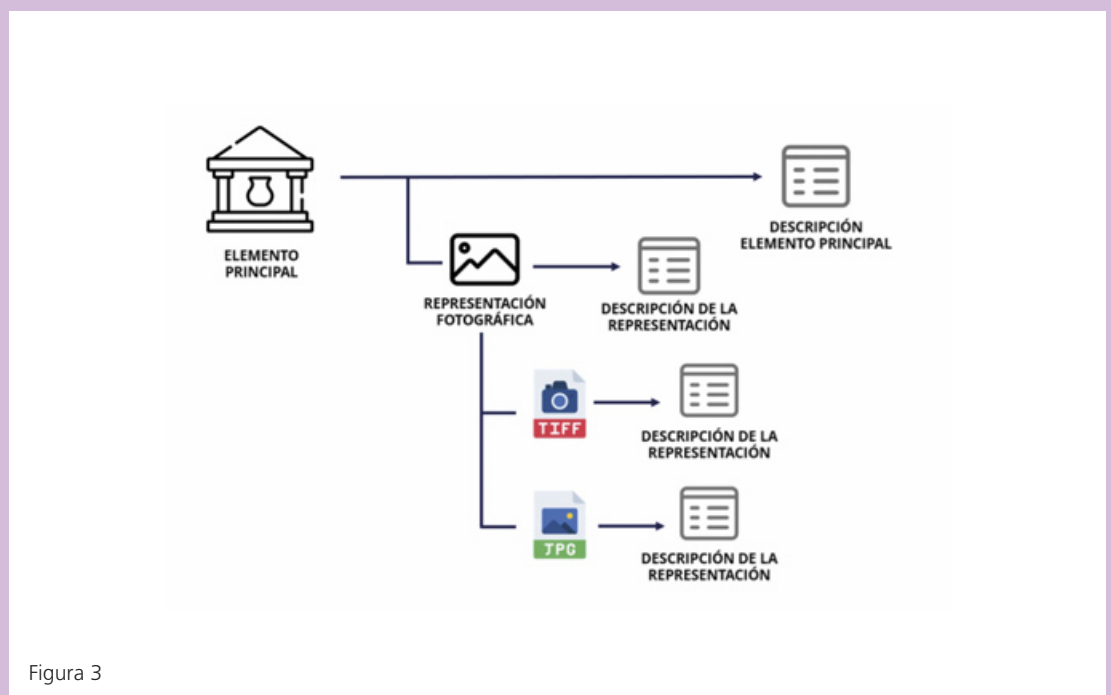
ELEMENTO PRINCIPAL

DESCRIPCIÓN ELEMENTO PRINCIPAL

REPRESENTACIÓN FOTOGRÁFICA

DESCRIPCIÓN DE LA REPRESENTACIÓN

TIFF

DESCRIPCIÓN DE LA REPRESENTACIÓN

JPG

DESCRIPCIÓN DE LA REPRESENTACIÓN

Figura 3